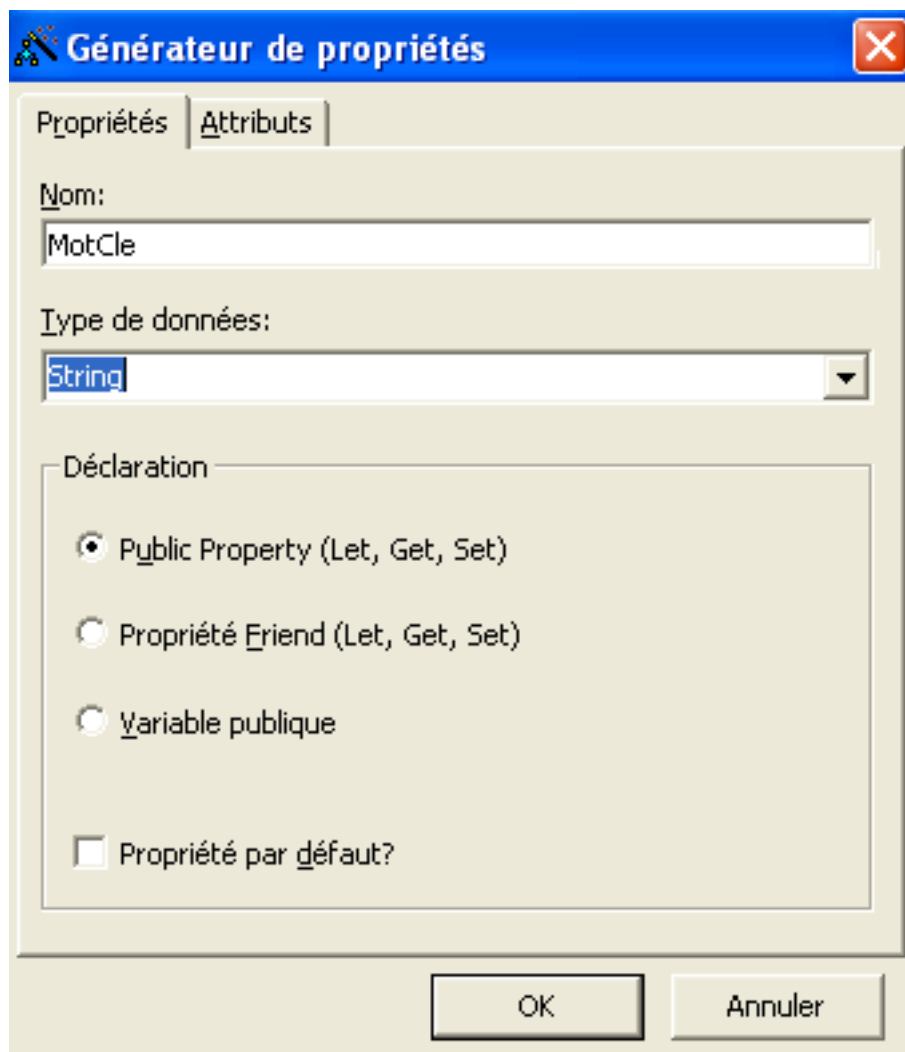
Générateur de propriétés

Propriétés | Attributs

Nom:

MotCle

Type de données:

String

Déclaration

Public Property (Let, Get, Set)

Propriété Friend (Let, Get, Set)

Variable publique

Propriété par défaut?

OK

Annuler